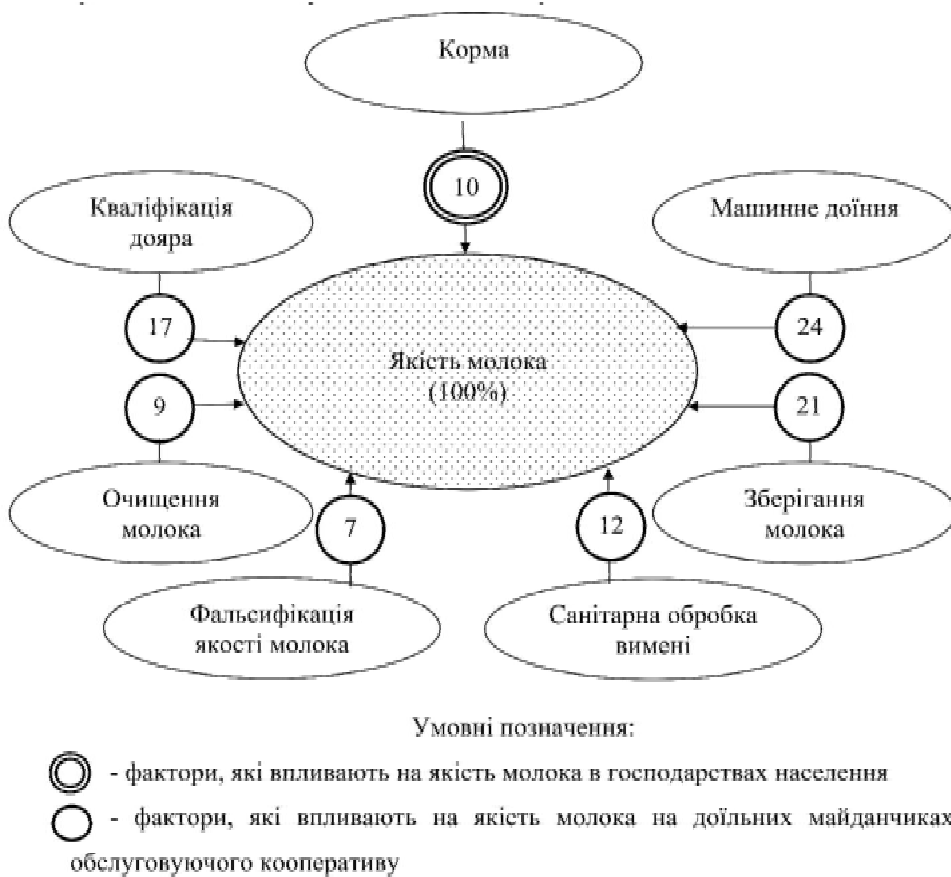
Корма

10

Кваліфікація дояра

Машинне доїння

17

Якість молока (100%)

24

9

21

Очищення молока

Зберігання молока

7

12

Фальсифікація якості молока

Санітарна обробка вимені

Умовні позначення:

- фактори, які впливають на якість молока в господарствах населення

- фактори, які впливають на якість молока на доїльних майданчиках обслуговуючого кооперативу